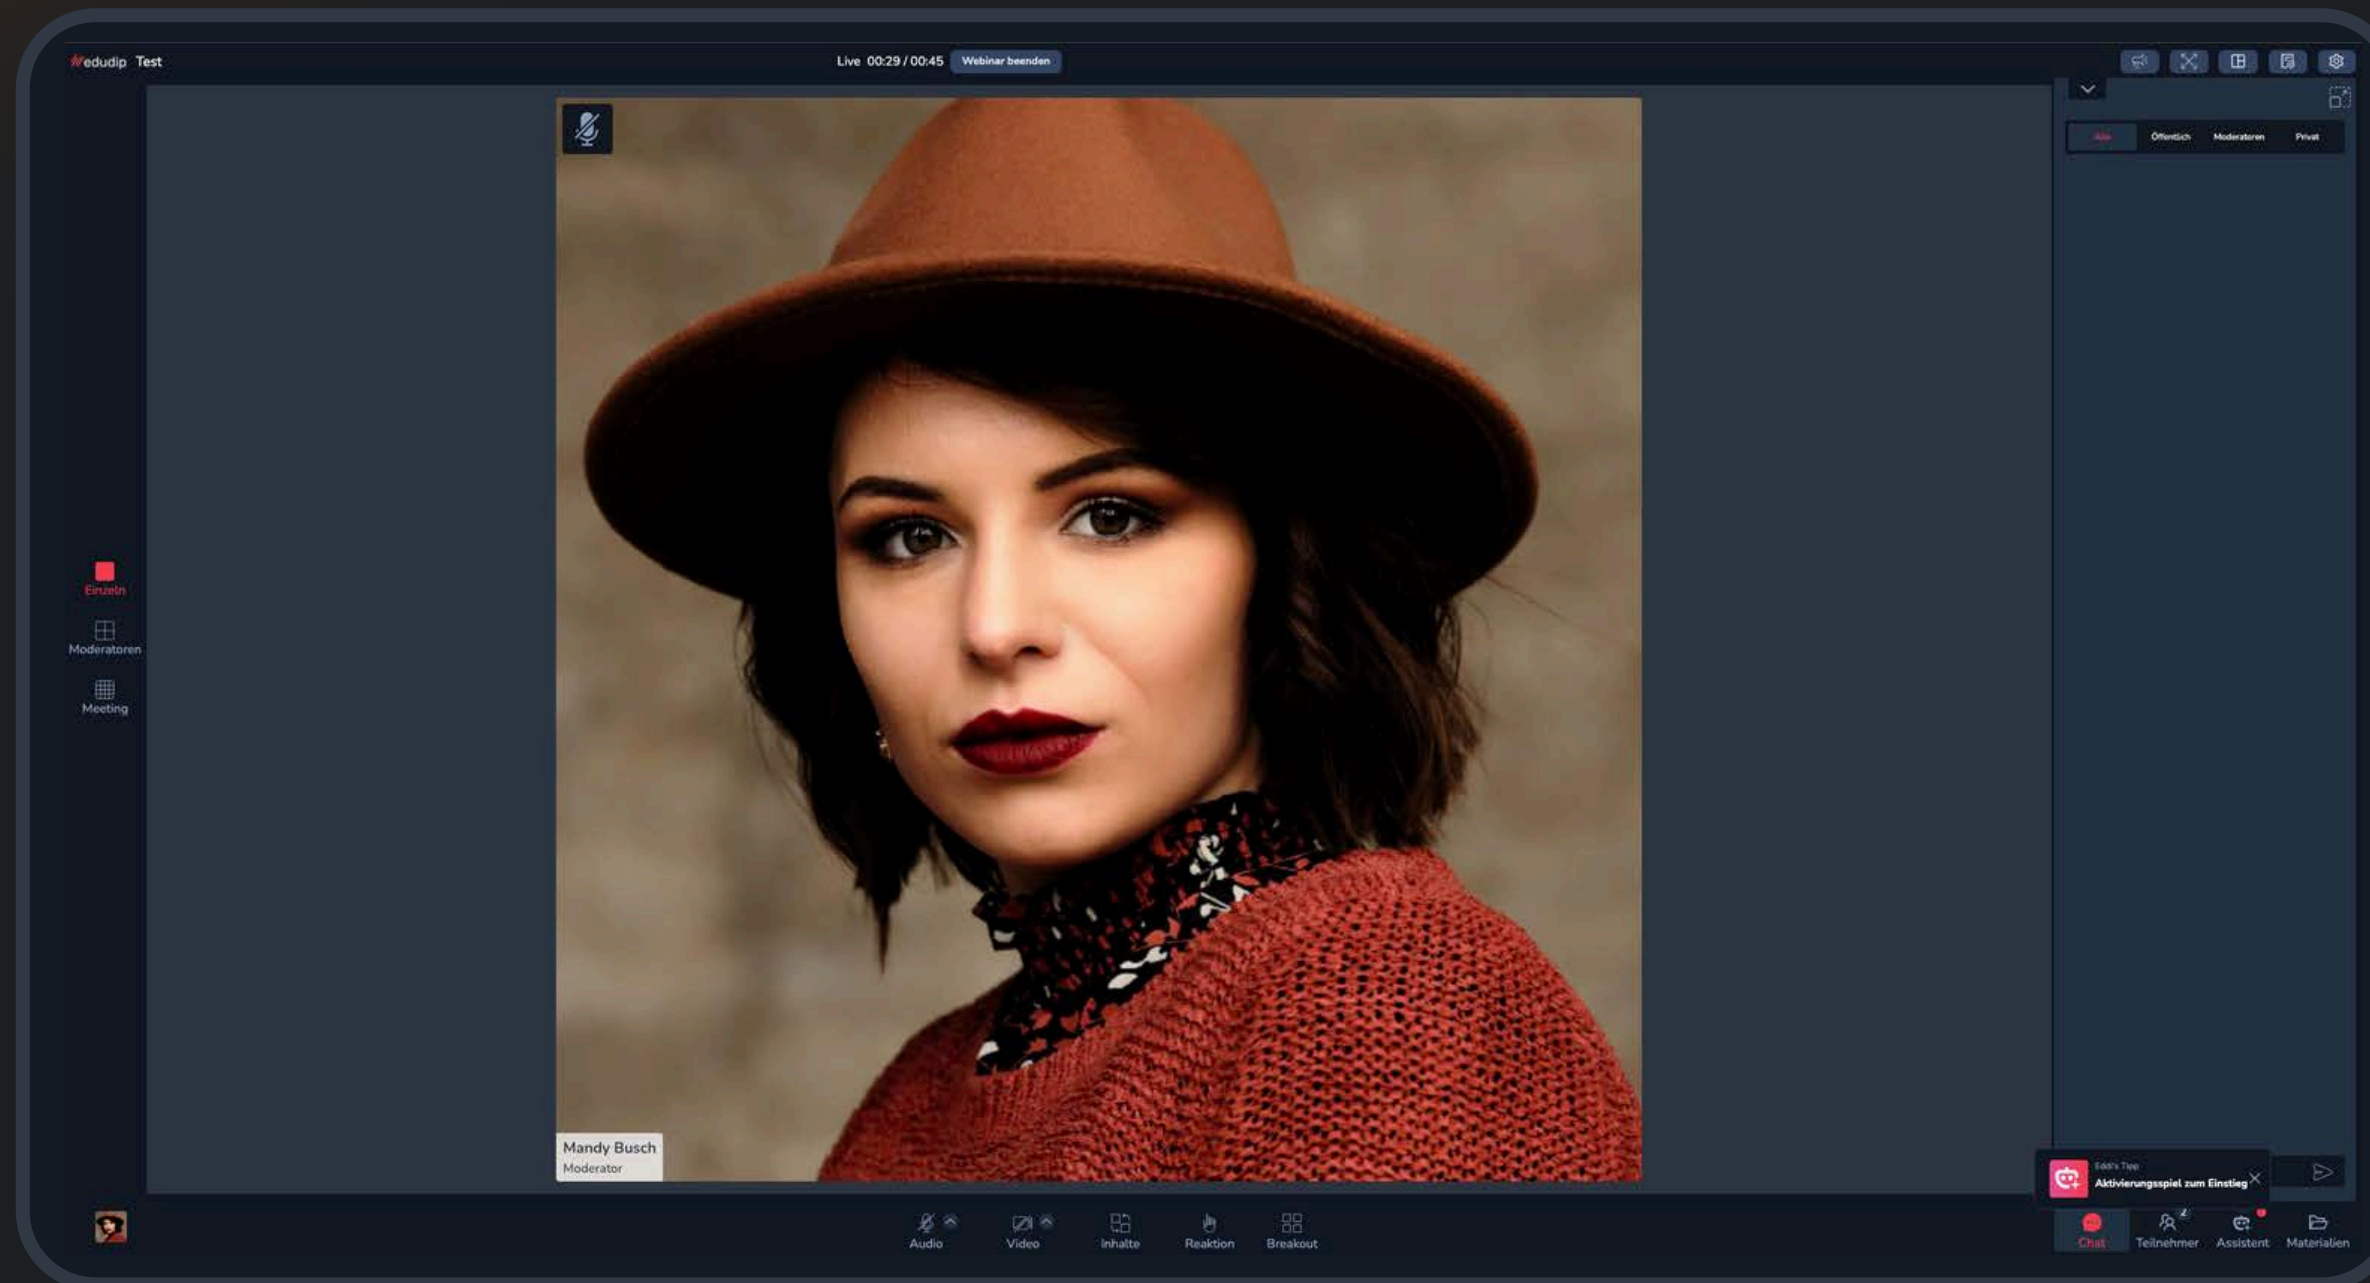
edudip Test

Live 00:29 / 00:45 Webinar beenden

Alle Öffentlich Moderatoren Privat

Einzeln

Moderatoren

Meeting

Mandy Busch
Moderator

Eddi's Tipp
Aktivierungsspiel zum Einstieg

Audio Video Inhalte Reaktion Breakout

Chat Teilnehmer Assistent Materialien